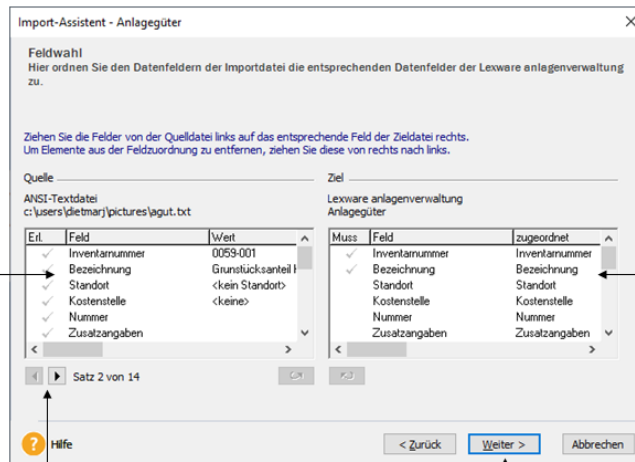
Import-Assistent - Anlagegüter

Feldwahl
Hier ordnen Sie den Datenfeldern der Importdatei die entsprechenden Datenfelder der Lexware anlagenverwaltung zu.

Ziehen Sie die Felder von der Quelldatei links auf das entsprechende Feld der Zieldatei rechts.
Um Elemente aus der Feldzuordnung zu entfernen, ziehen Sie diese von rechts nach links.

Quelle
ANSI-Textdatei
c:\users\dietmarj\pictures\agut.txt

| Erl. | Feld | Wert |
|---|---|---|
| ✓ | Inventarnummer | 0059-001 |
| ✓ | Bezeichnung | Grunstücksanteil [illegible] |
| ✓ | Standort | <kein Standort> |
| ✓ | Kostenstelle | <keine> |
| ✓ | Nummer | |
| ✓ | Zusatzangaben | |

Satz 2 von 14

Ziel
Lexware anlagenverwaltung
Anlagegüter

| Muss | Feld | zugeordnet |
|---|---|---|
| ✓ | Inventarnummer | Inventarnummer |
| ✓ | Bezeichnung | Bezeichnung |
| | Standort | Standort |
| | Kostenstelle | Kostenstelle |
| | Nummer | Nummer |
| | Zusatzangaben | Zusatzangaben |

Hilfe
< Zurück
Weiter >
Abbrechen